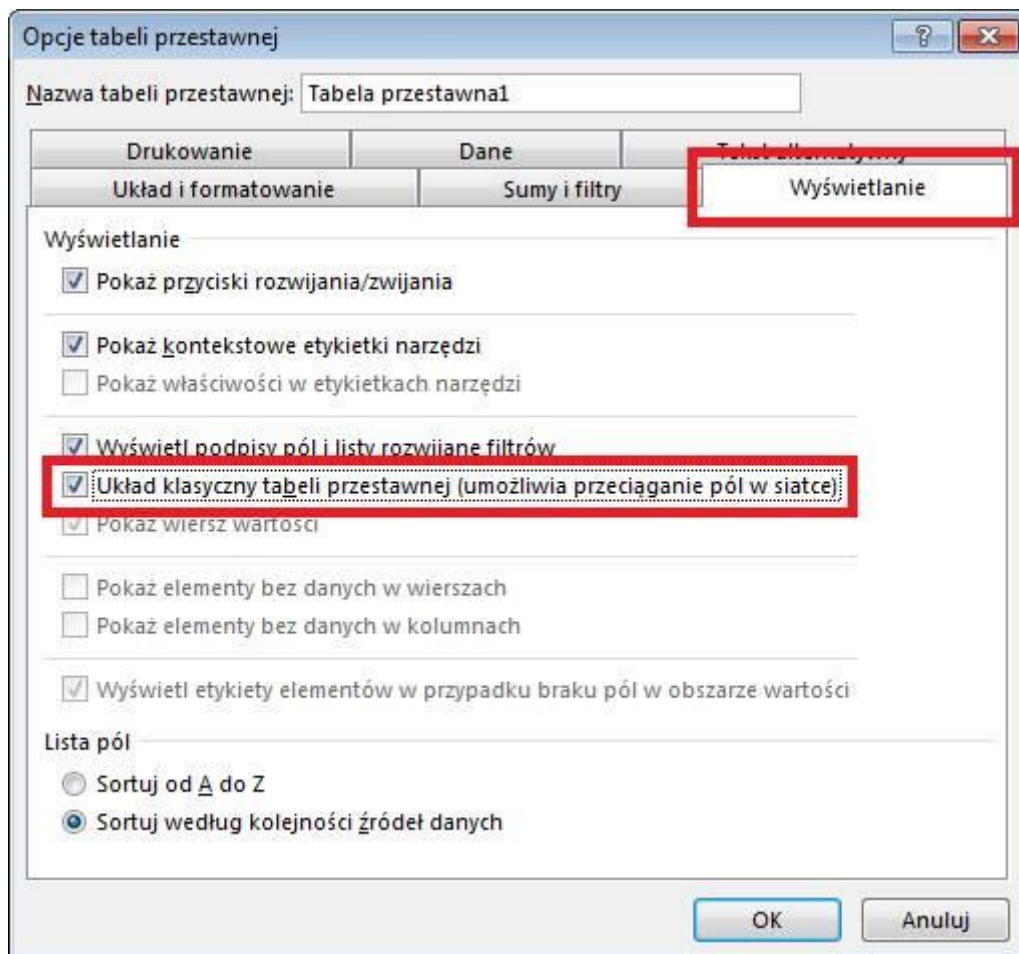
Opcje tabeli przestawnej

?

Nazwa tabeli przestawnej: Tabela przestawna1

Drukowanie

Dane

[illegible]

Układ i formatowanie

Sumy i filtry

Wyświetlanie

Wyświetlanie

Pokaż przyciski rozwijania/zwijania

Pokaż kontekstowe etykietki narzędzi

Pokaż właściwości w etykietkach narzędzi

Wyświetl podpisy pól i listy rozwijane filtrów

Układ klasyczny tabeli przestawnej (umożliwia przeciąganie pól w siatce)

Pokaż wiersz wartości

Pokaż elementy bez danych w wierszach

Pokaż elementy bez danych w kolumnach

Wyświetl etykiety elementów w przypadku braku pól w obszarze wartości

Lista pól

Sortuj od A do Z

Sortuj według kolejności źródeł danych

OK

Anuluj